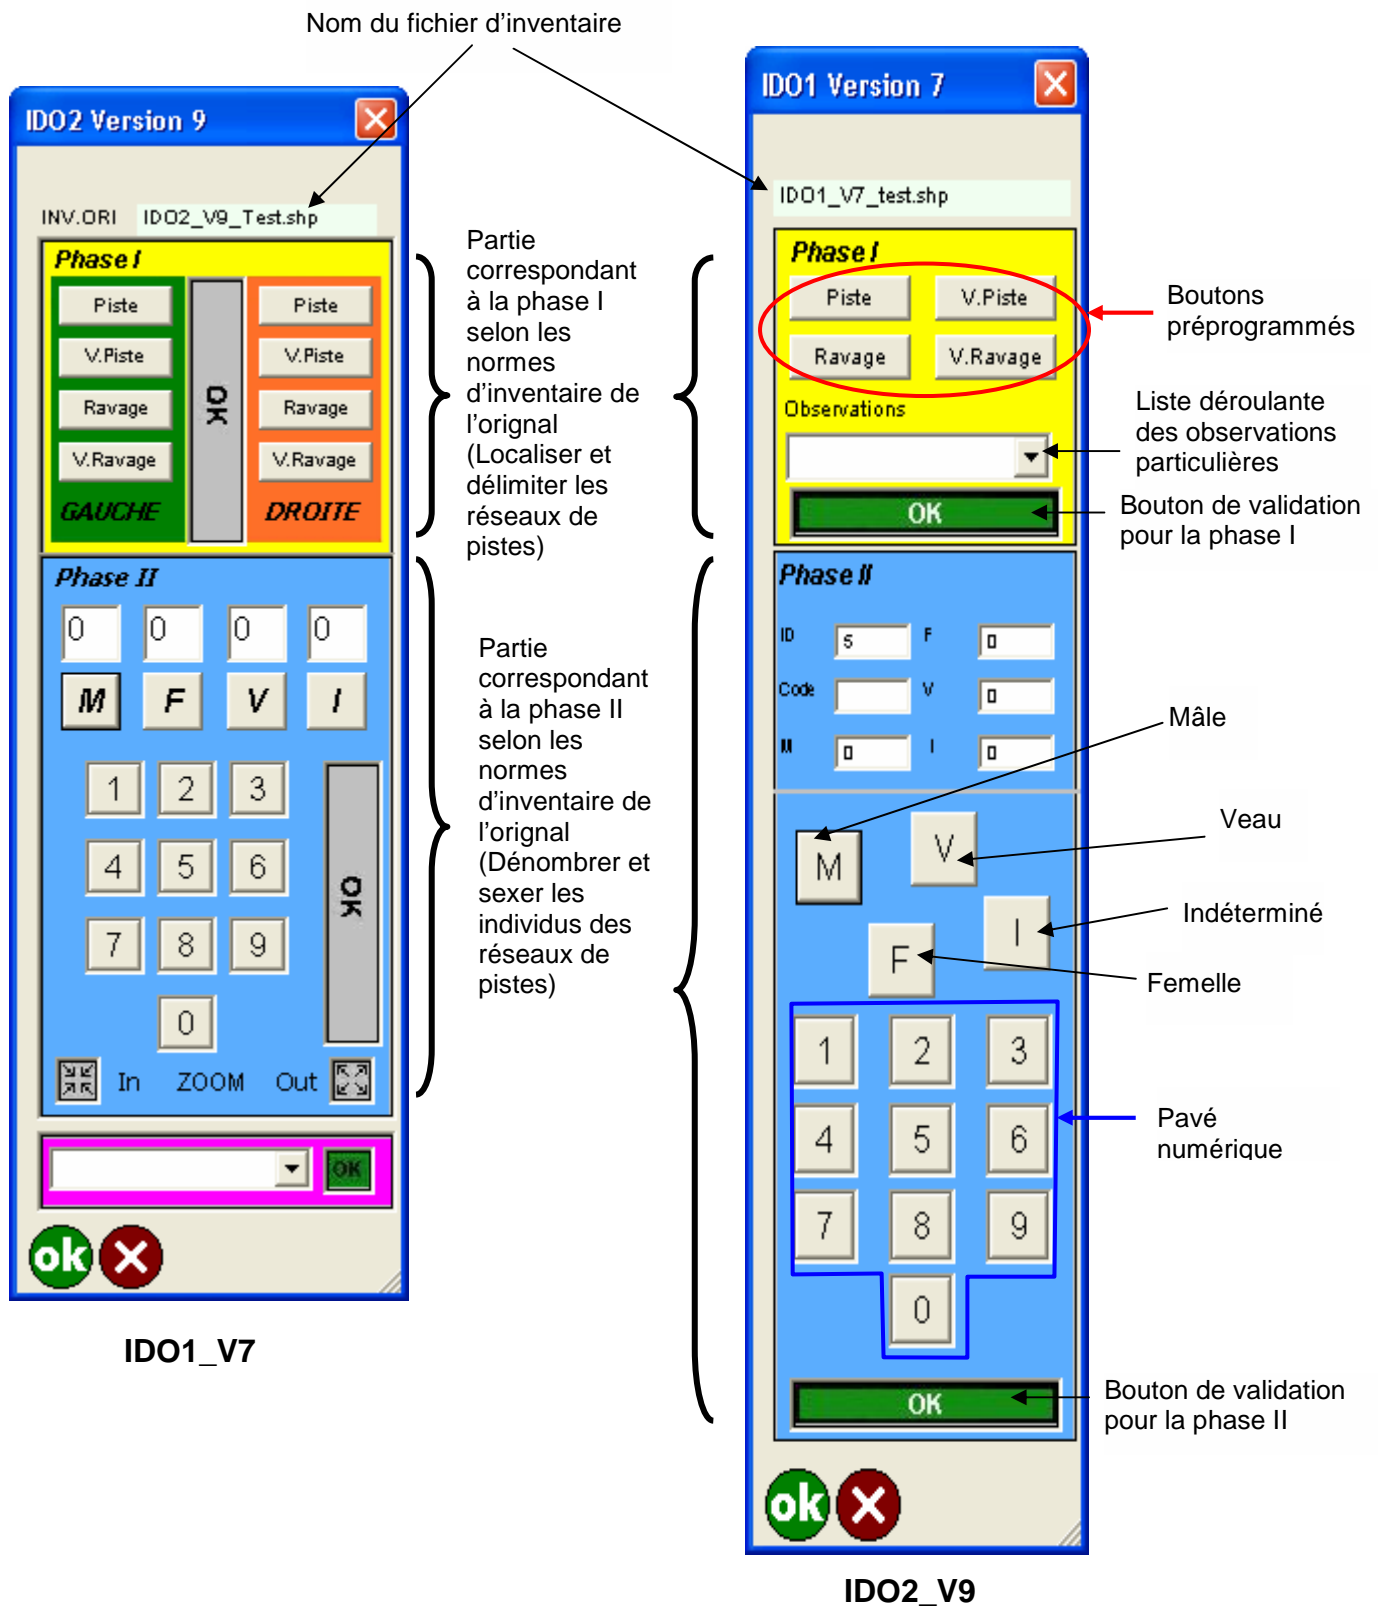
Nom du fichier d'inventaire

IDO2 Version 9

INV.ORI IDO2_V9_Test.shp

Phase I

Piste
V.Piste
Ravage
V.Ravage
GAUCHE

OK

Piste
V.Piste
Ravage
V.Ravage
DROITE

Phase II

0 0 0 0

M F V I

1 2 3
4 5 6
7 8 9
0

OK

In ZOOM Out

OK

ok

IDO1_V7

Partie correspondant à la phase I selon les normes d'inventaire de l'orignal (Localiser et délimiter les réseaux de pistes)

Partie correspondant à la phase II selon les normes d'inventaire de l'orignal (Dénombrer et sexer les individus des réseaux de pistes)

IDO1 Version 7

IDO1_V7_test.shp

Phase I

Piste
V.Piste
Ravage
V.Ravage

Observations

OK

Phase II

ID 5
F 0
Code
V 0
M 0
I 0

M
V
I
F

1 2 3
4 5 6
7 8 9
0

OK

ok

IDO2_V9

Boutons préprogrammés

Liste déroulante des observations particulières

Bouton de validation pour la phase I

Mâle

Veau

Indéterminé

Femelle

Pavé numérique

Bouton de validation pour la phase II